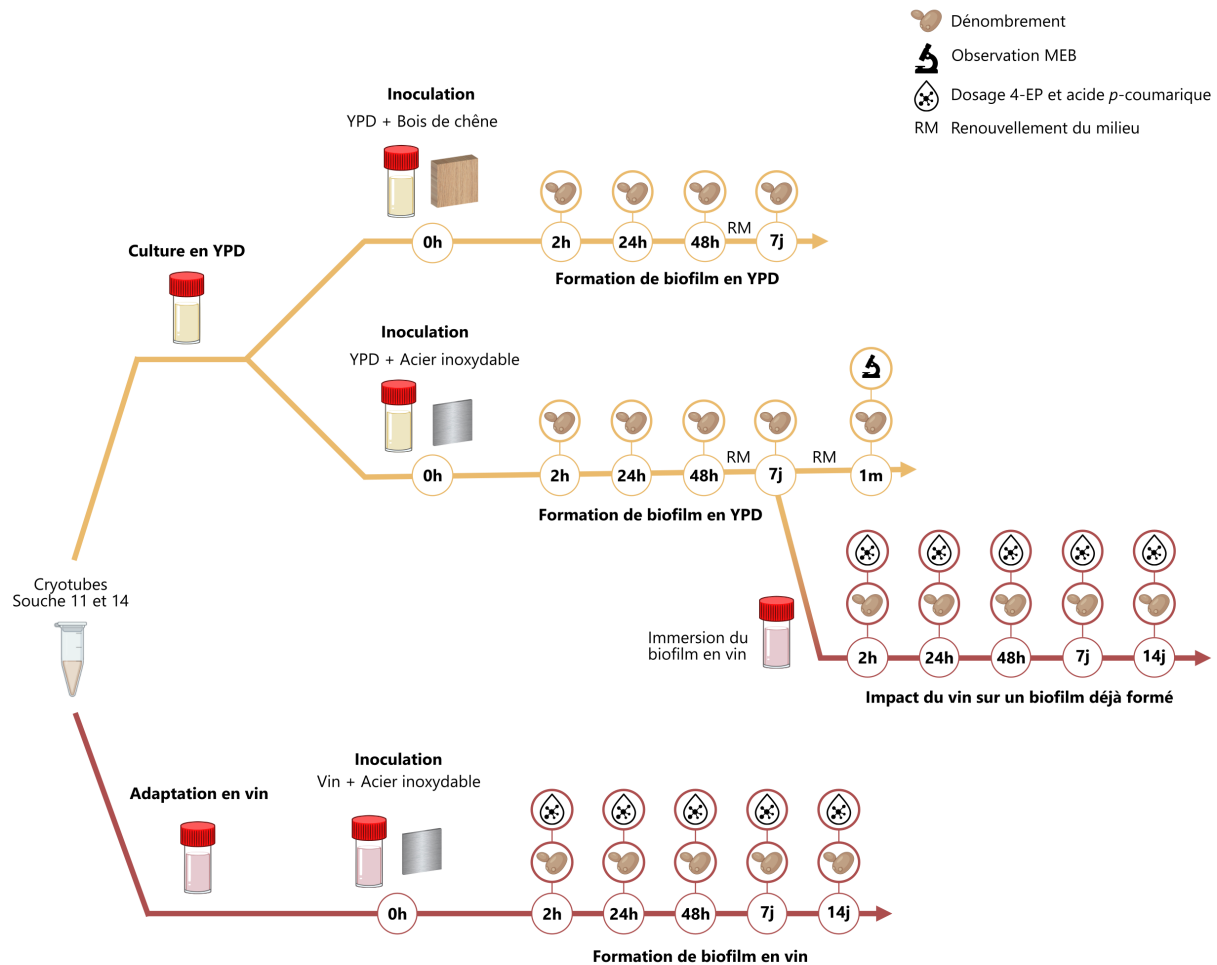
Dénombrement
Observation MEB
Dosage 4-EP et acide *p*-coumarique
RM Renouvellement du milieu

**Inoculation**
YPD + Bois de chêne

0h 2h 24h 48h RM 7j

**Formation de biofilm en YPD**

**Culture en YPD**

**Inoculation**
YPD + Acier inoxydable

0h 2h 24h 48h RM 7j RM 1m

**Formation de biofilm en YPD**

Cryotubes
Souche 11 et 14

Immersion du biofilm en vin

2h 24h 48h 7j 14j

**Impact du vin sur un biofilm déjà formé**

**Adaptation en vin**

**Inoculation**
Vin + Acier inoxydable

0h 2h 24h 48h 7j 14j

**Formation de biofilm en vin**